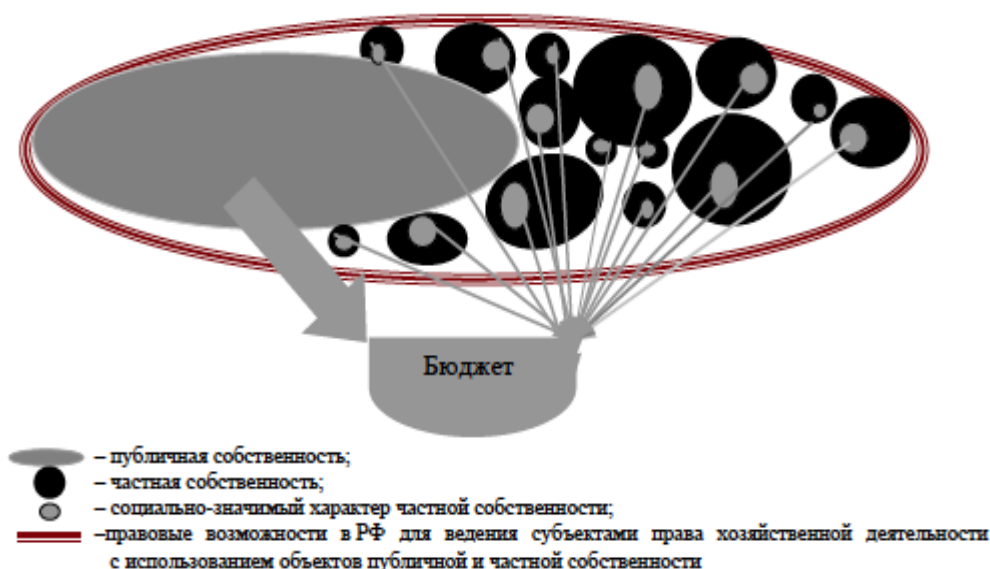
Бюджет

– публичная собственность;
– частная собственность;
– социально-значимый характер частной собственности;
–правовые возможности в РФ для ведения субъектами права хозяйственной деятельности с использованием объектов публичной и частной собственности